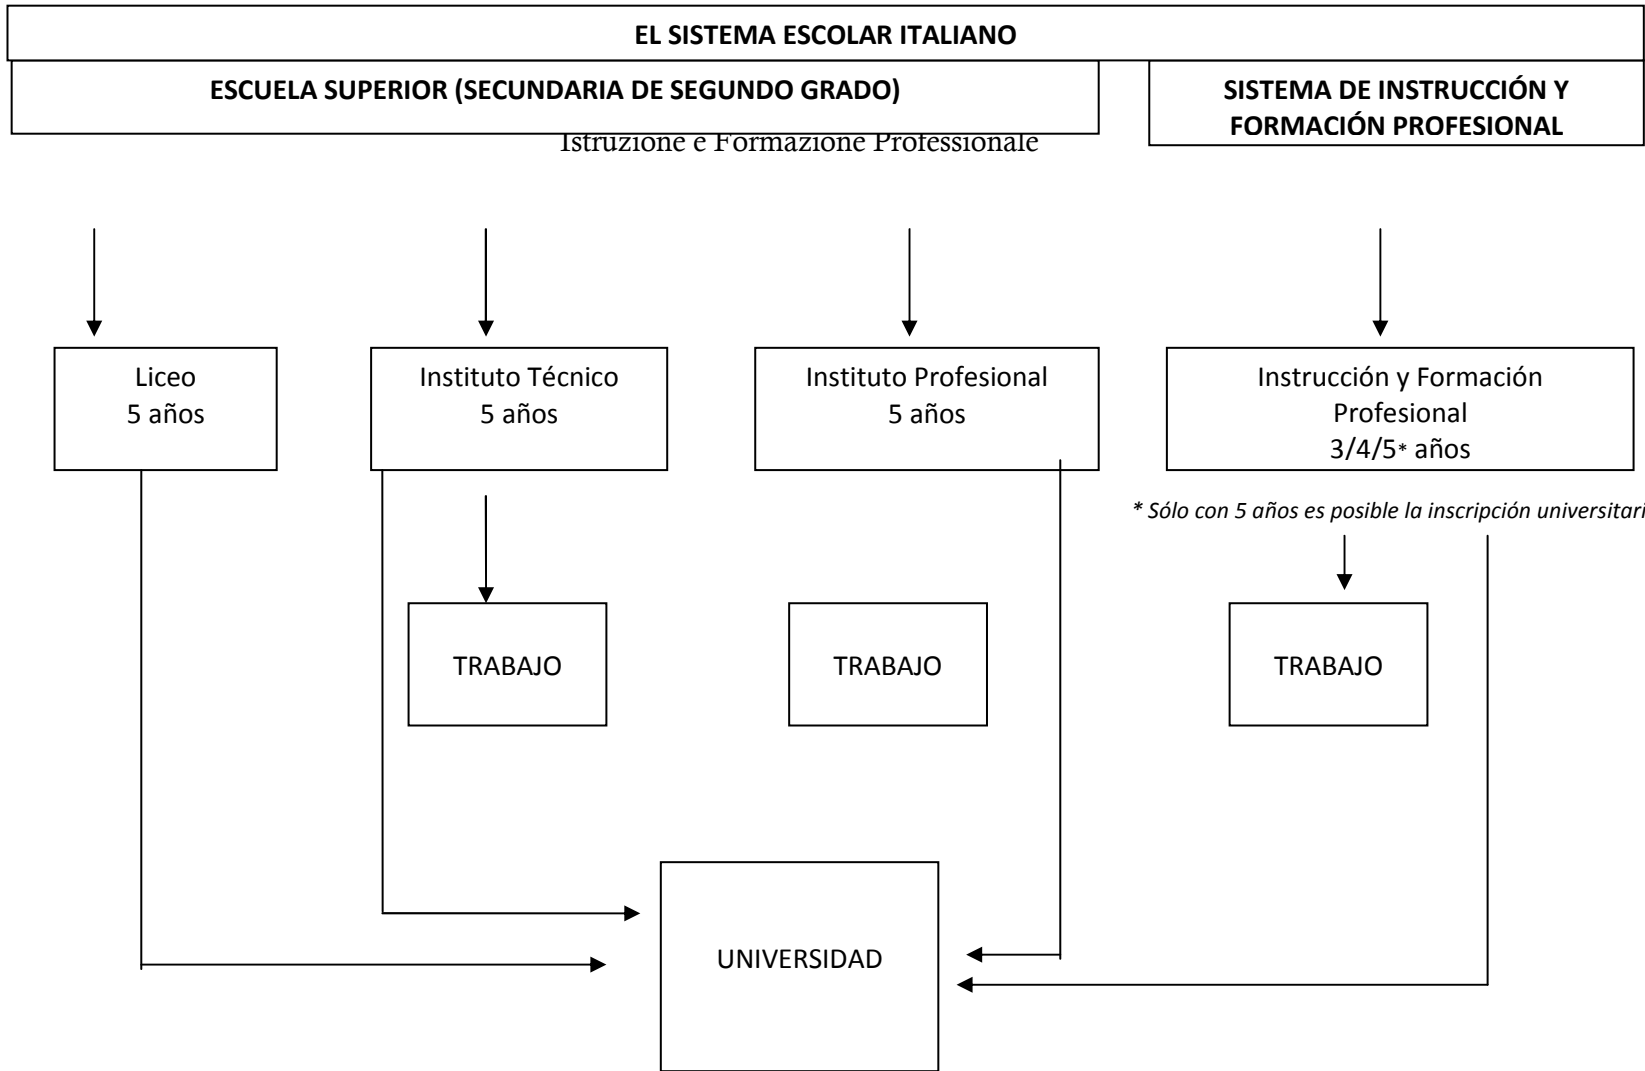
EL SISTEMA ESCOLAR ITALIANO

ESCUELA SUPERIOR (SECUNDARIA DE SEGUNDO GRADO)

SISTEMA DE INSTRUCCIÓN Y FORMACIÓN PROFESIONAL

Istruzione e Formazione Professionale

Liceo
5 años

Instituto Técnico
5 años

Instituto Profesional
5 años

Instrucción y Formación Profesional
3/4/5* años

* Sólo con 5 años es posible la inscripción universitari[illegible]

TRABAJO

TRABAJO

TRABAJO

UNIVERSIDAD